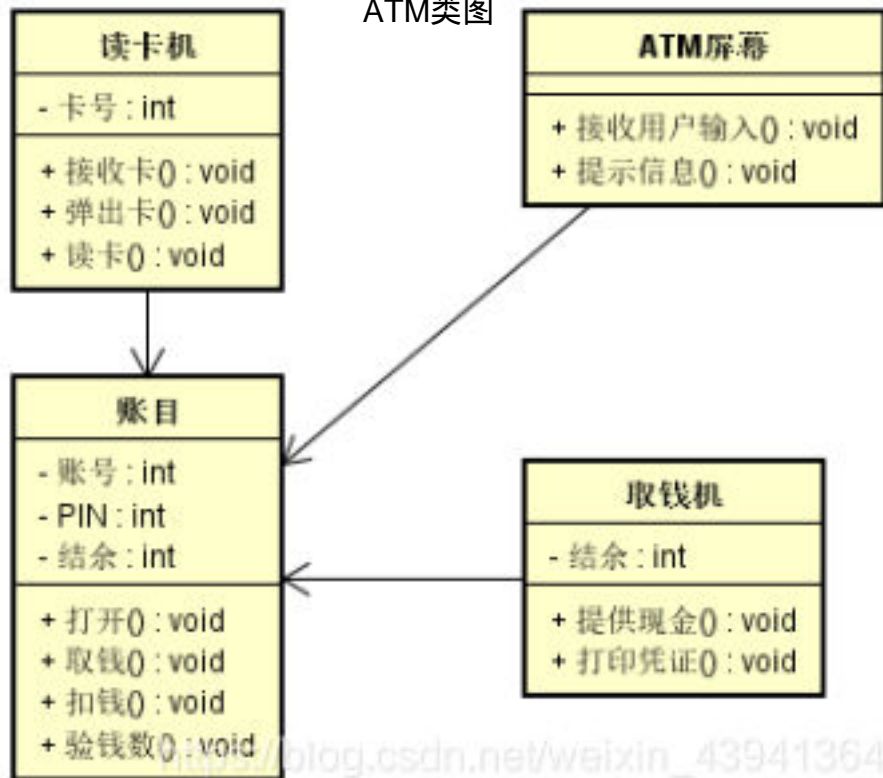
ATM类图

读卡机

- 卡号 : int

+ 接收卡() : void
+ 弹出卡() : void
+ 读卡() : void

ATM屏幕

+ 接收用户输入() : void
+ 提示信息() : void

账目

- 账号 : int
- PIN : int
- 结余 : int

+ 打开() : void
+ 取钱() : void
+ 扣钱() : void
+ 验钱数() : void

取钱机

- 结余 : int

+ 提供现金() : void
+ 打印凭证() : void

https://blog.csdn.net/weixin_43941364